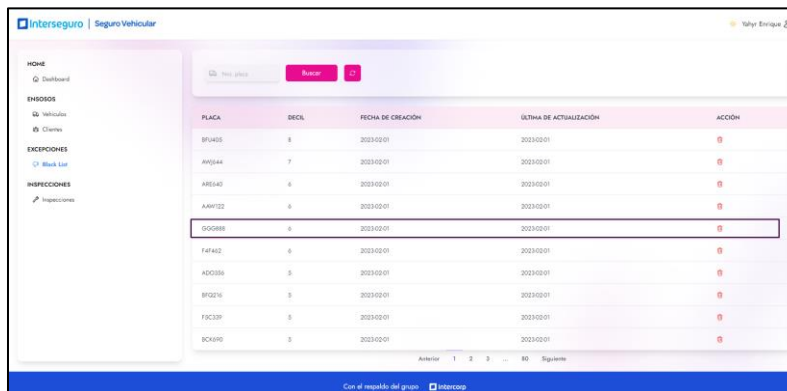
Interseguro | Seguro Vehicular

Yahyr Enrique

HOME
Dashboard

ENSOSOS
Vehiculos
Clientes

EXCEPCIONES
Black List

INSPECCIONES
Inspecciones

Nro. placa
Buscar

| PLACA | DECIL | FECHA DE CREACIÓN | ÚLTIMA DE ACTUALIZACIÓN | ACCIÓN |
|---|---|---|---|---|
| BFU405 | 8 | 2023-02-01 | 2023-02-01 | |
| AWJ644 | 7 | 2023-02-01 | 2023-02-01 | |
| ARE640 | 6 | 2023-02-01 | 2023-02-01 | |
| AAW122 | 6 | 2023-02-01 | 2023-02-01 | |
| GGG888 | 6 | 2023-02-01 | 2023-02-01 | |
| F4F462 | 6 | 2023-02-01 | 2023-02-01 | |
| ADO356 | 5 | 2023-02-01 | 2023-02-01 | |
| BFQ216 | 5 | 2023-02-01 | 2023-02-01 | |
| F5C339 | 5 | 2023-02-01 | 2023-02-01 | |
| BCK690 | 5 | 2023-02-01 | 2023-02-01 | |

Anterior 1 2 3 ... 80 Siguiente

Con el respaldo del grupo Intercorp